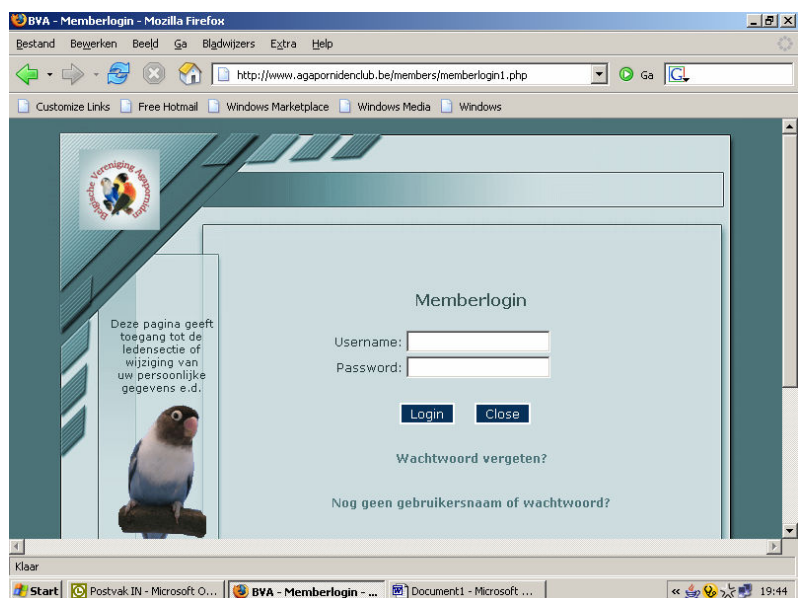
BVA - Memberlogin - Mozilla Firefox

Bestand Bewerken Beeld Ga Bladwijzers Extra Help

http://www.agapornidenclub.be/members/memberlogin1.php

Ga

Customize Links Free Hotmail Windows Marketplace Windows Media Windows

Belgische Vereniging Agaporniden

Memberlogin

Deze pagina geeft toegang tot de ledensectie of wijziging van uw persoonlijke gegevens e.d.

Username:

Password:

Login Close

Wachtwoord vergeten?

Nog geen gebruikersnaam of wachtwoord?

Klaar

Start Postvak IN - Microsoft O... BVA - Memberlogin - ... Document1 - Microsoft ... 19:44